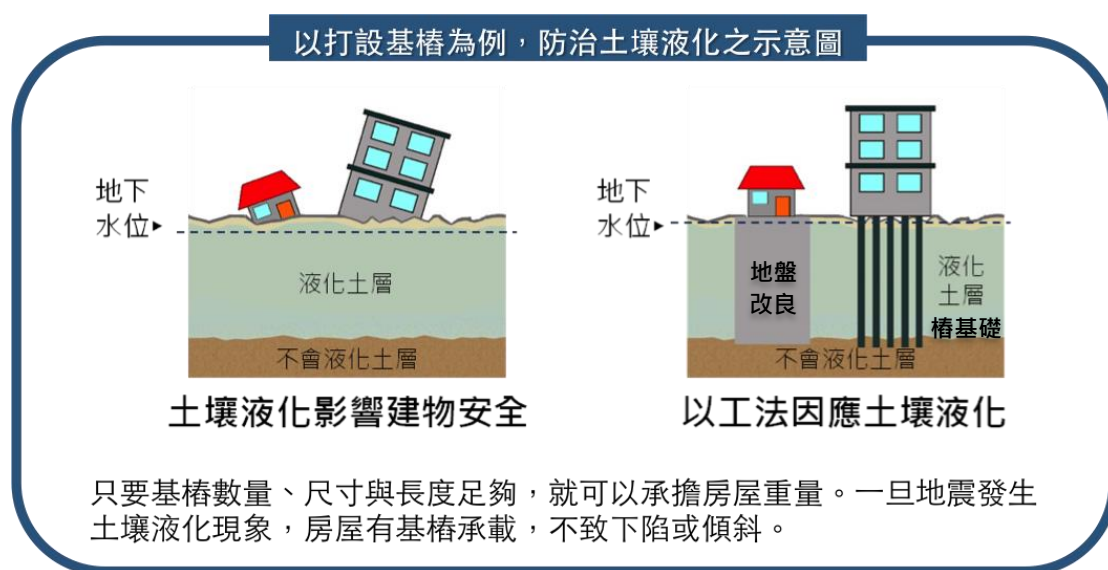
以打設基樁為例，防治土壤液化之示意圖

地下水位

液化土層

不會液化土層

土壤液化影響建物安全

地下水位

地盤改良

液化土層

樁基礎

不會液化土層

以工法因應土壤液化

只要基樁數量、尺寸與長度足夠，就可以承擔房屋重量。一旦地震發生土壤液化現象，房屋有基樁承載，不致下陷或傾斜。